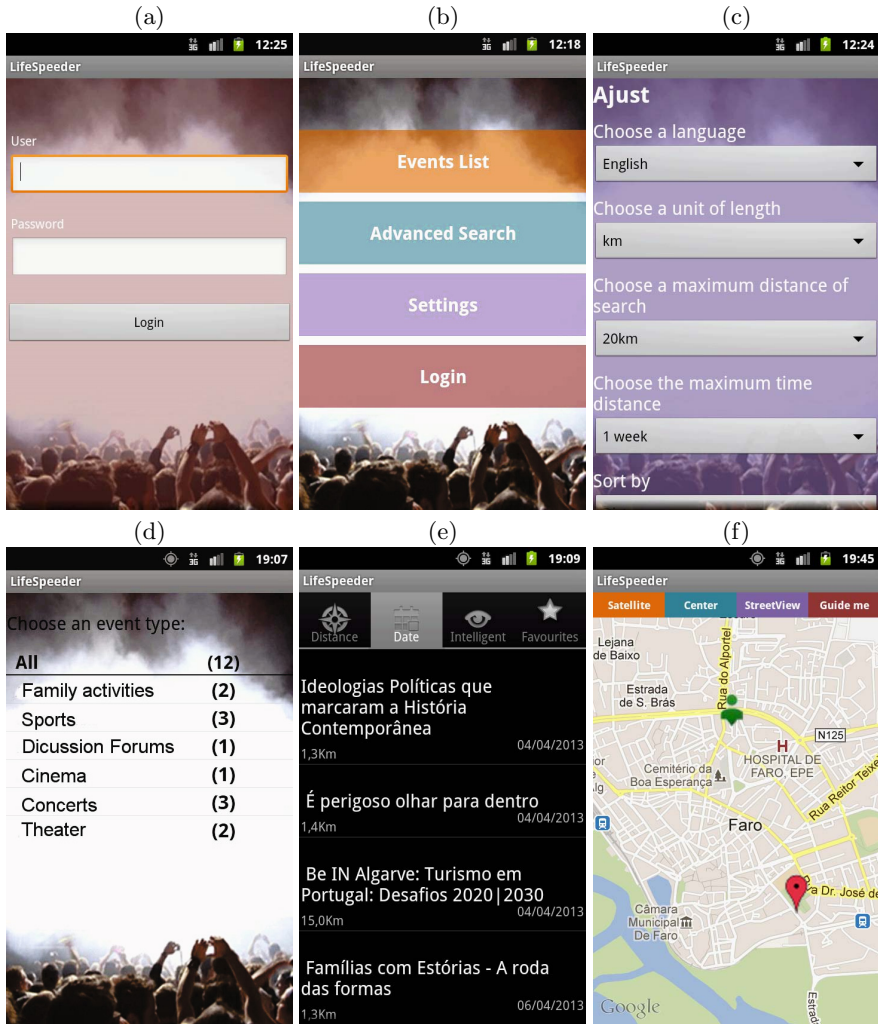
(a)

12:25

LifeSpeeder

User

Password

Login

(b)

12:18

LifeSpeeder

Events List

Advanced Search

Settings

Login

(c)

12:24

LifeSpeeder

Ajust

Choose a language

English

Choose a unit of length

km

Choose a maximum distance of search

20km

Choose the maximum time distance

1 week

Sort by

(d)

19:07

LifeSpeeder

Choose an event type:

| | |
|---|---|
| All | (12) |
| Family activities | (2) |
| Sports | (3) |
| Dicussion Forums | (1) |
| Cinema | (1) |
| Concerts | (3) |
| Theater | (2) |

(e)

19:09

LifeSpeeder

Distance Date Intelligent Favourites

Ideologias Políticas que marcaram a História Contemporânea
1,3Km 04/04/2013

É perigoso olhar para dentro
1,4Km 04/04/2013

Be IN Algarve: Turismo em Portugal: Desafios 2020|2030
15,0Km 04/04/2013

Famílias com Estórias - A roda das formas
1,3Km 06/04/2013

(f)

19:45

LifeSpeeder

Satellite Center StreetView Guide me

Lejana de Baixo

Rua do Alportel

Estrada de S. Brás

N125

H

HOSPITAL DE FARO, EPE

Cemitério da Boa Esperança

Rua Reitor Teixe

Faro

Câmara Municipal de Faro

Pra Dr. José de

Estrad

Google